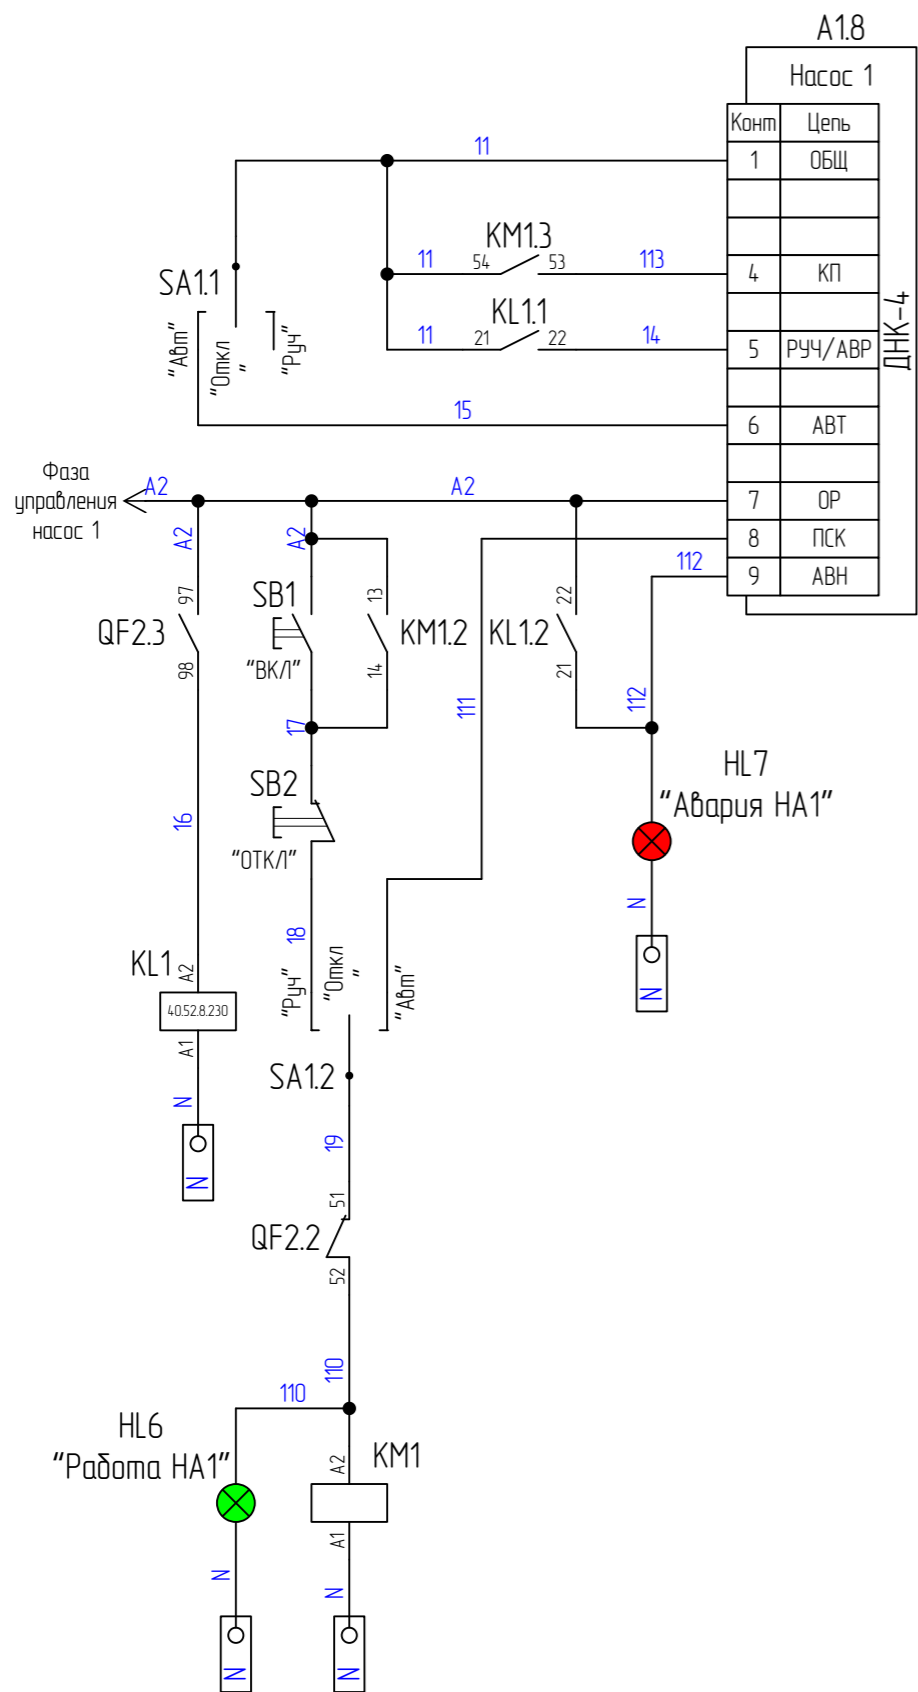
A1.8

Насос 1

| Конт | Цепь |
|---|---|
| 1 | ОБЩ |
| | |
| | |
| 4 | КП |
| | |
| 5 | РУЧ/АВР |
| | |
| 6 | АВТ |
| | |
| 7 | ОР |
| 8 | ПСК |
| 9 | АВН |

ДНК-4

11

SA1.1

"Авт"

"Откл"

"Руч"

11 KM1.3 54 53 113

11 KL1.1 21 22 14

15

Фаза управления насос 1

A2 A2

A2 A2

97 QF2.3 98

SB1 "ВКЛ"

13 KM1.2 14

KL1.2 22 21

111

112

112

17

SB2 "ОТКЛ"

HL7 "Авария НА1"

16

18

KL1 A2 40.52.8.230 A1

N

N

"Руч" "Откл" "Авт"

N

N

SA1.2

19

51 QF2.2 52

110

110

HL6 "Работа НА1"

KM1 A2 A1

N

N

N

N